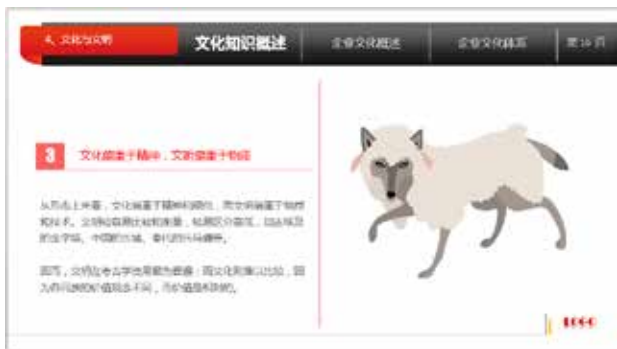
文化与文明

文化知识概述

企业文化概述

企业文化体系

第 16 页

3 文化偏重于精神，文明偏重于物质

从历史上来看，文化偏重于精神和现代，而文明偏重于物质和技术。文明包括有比较的意愿，比如区分器皿，比如陶器、铁器、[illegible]。

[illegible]